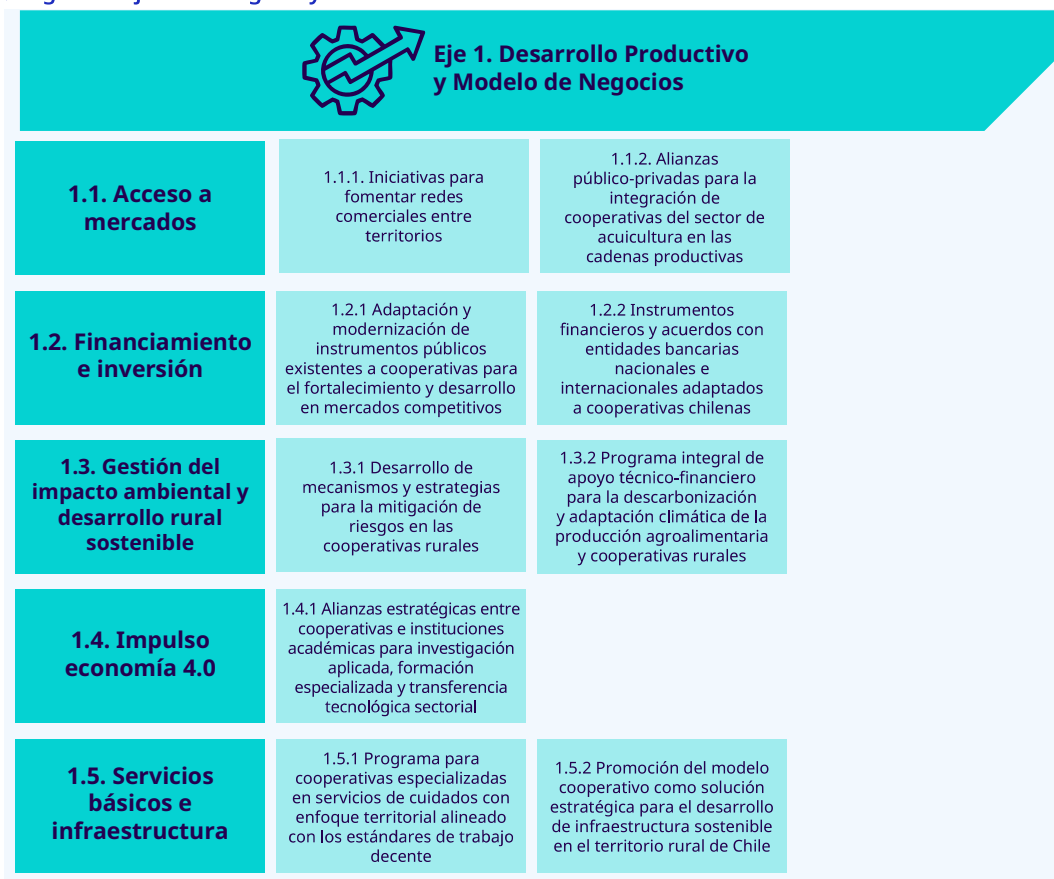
Eje 1. Desarrollo Productivo y Modelo de Negocios

1.1. Acceso a mercados

1.1.1. Iniciativas para fomentar redes comerciales entre territorios

1.1.2. Alianzas público-privadas para la integración de cooperativas del sector de acuicultura en las cadenas productivas

1.2. Financiamiento e inversión

1.2.1 Adaptación y modernización de instrumentos públicos existentes a cooperativas para el fortalecimiento y desarrollo en mercados competitivos

1.2.2 Instrumentos financieros y acuerdos con entidades bancarias nacionales e internacionales adaptados a cooperativas chilenas

1.3. Gestión del impacto ambiental y desarrollo rural sostenible

1.3.1 Desarrollo de mecanismos y estrategias para la mitigación de riesgos en las cooperativas rurales

1.3.2 Programa integral de apoyo técnico-financiero para la descarbonización y adaptación climática de la producción agroalimentaria y cooperativas rurales

1.4. Impulso economía 4.0

1.4.1 Alianzas estratégicas entre cooperativas e instituciones académicas para investigación aplicada, formación especializada y transferencia tecnológica sectorial

1.5. Servicios básicos e infraestructura

1.5.1 Programa para cooperativas especializadas en servicios de cuidados con enfoque territorial alineado con los estándares de trabajo decente

1.5.2 Promoción del modelo cooperativo como solución estratégica para el desarrollo de infraestructura sostenible en el territorio rural de Chile